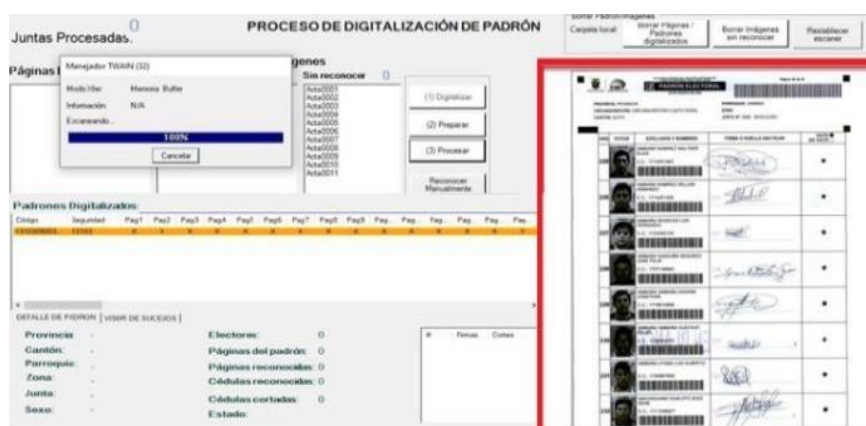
Juntas Procesadas. 0

PROCESO DE DIGITALIZACIÓN DE PADRÓN

Borrar Padrón/Imagenes

Carpeta local

Borrar Páginas / Padrones digitalizados

Borrar Imágenes sin reconocer

Restablecer escaner

Páginas

Manejador TWAIN (32)

Modo Xfer: Memoria Buffer

Información: N/A

Escaneando...

100%

Cancelar

genes

Sin reconocer 0

Acta0001
Acta0002
Acta0003
Acta0004
Acta0005
Acta0006
Acta0007
Acta0008
Acta0009
Acta0010
Acta0011

(1) Digitalizar

(2) Preparar

(3) Procesar

Reconocer Manualmente

Padrones Digitalizados

Código | Secuencial | Pag1 | Pag2 | Pag3 | Pag4 | Pag5 | Pag6 | Pag7 | Pag8 | Pag9 | Pag... | Pag... | Pag... | Pag... | Pag... | Pag...

DETALLE DE PADRON | VISOR DE SUCESOS |

Provincia: -

Cantón: -

Parroquia: -

Zona: -

Junta: -

Sexo: -

Electores: 0

Páginas del padrón: 0

Páginas reconocidas: 0

Cédulas reconocidas: 0

Cédulas cortadas: 0

Estado:

# | Firmas | Cortes

PADRON ELECTORAL

APELLIDOS Y NOMBRES

FIRMA O HUELLA DACTILAR

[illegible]